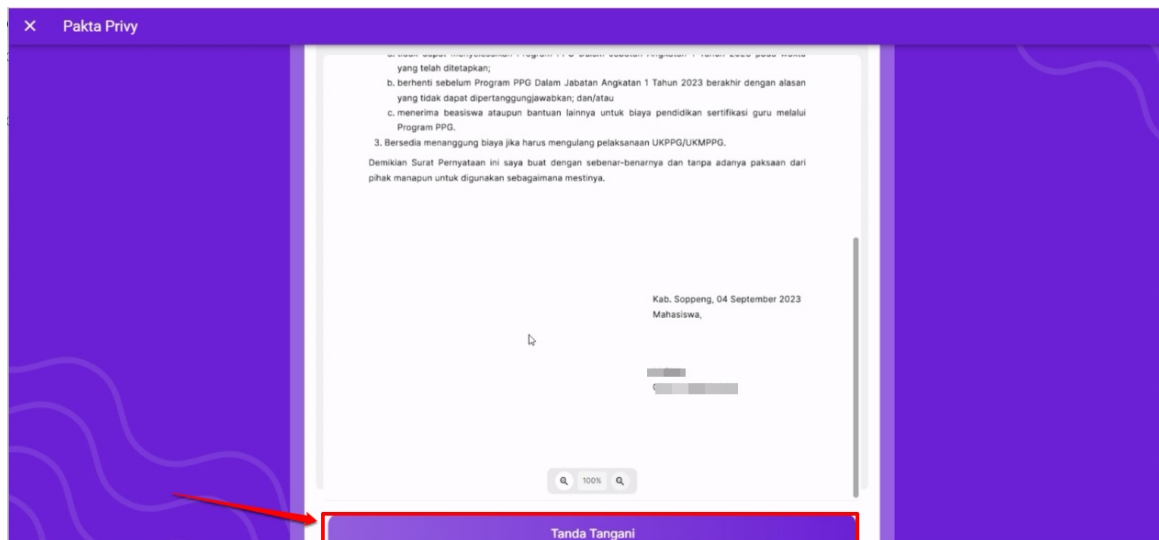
× Pakta Privy

a. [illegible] yang telah ditetapkan;

b. berhenti sebelum Program PPG Dalam Jabatan Angkatan 1 Tahun 2023 berakhir dengan alasan yang tidak dapat dipertanggungjawabkan; dan/atau

c. menerima beasiswa ataupun bantuan lainnya untuk biaya pendidikan sertifikasi guru melalui Program PPG.

3. Bersedia menanggung biaya jika harus mengulang pelaksanaan UKPPG/UKMPPG.

Demikian Surat Pernyataan ini saya buat dengan sebenar-benarnya dan tanpa adanya paksaan dari pihak manapun untuk digunakan sebagaimana mestinya.

Kab. Soppeng, 04 September 2023
Mahasiswa,

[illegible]
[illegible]

100%

Tanda Tangani